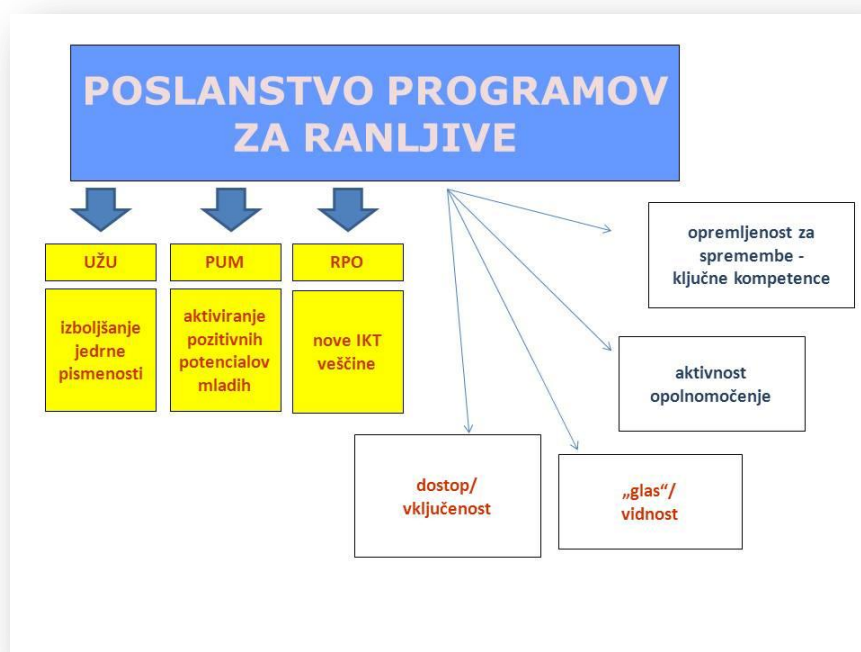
POSLANSTVO PROGRAMOV ZA RANLJIVE

UŽU

izboljšanje jedrne pismenosti

PUM

aktiviranje pozitivnih potencialov mladih

RPO

nove IKT veščine

opremljenost za spremembe - ključne kompetence

aktivnost opolnomočenje

dostop/ vključenost

„glas"/ vidnost